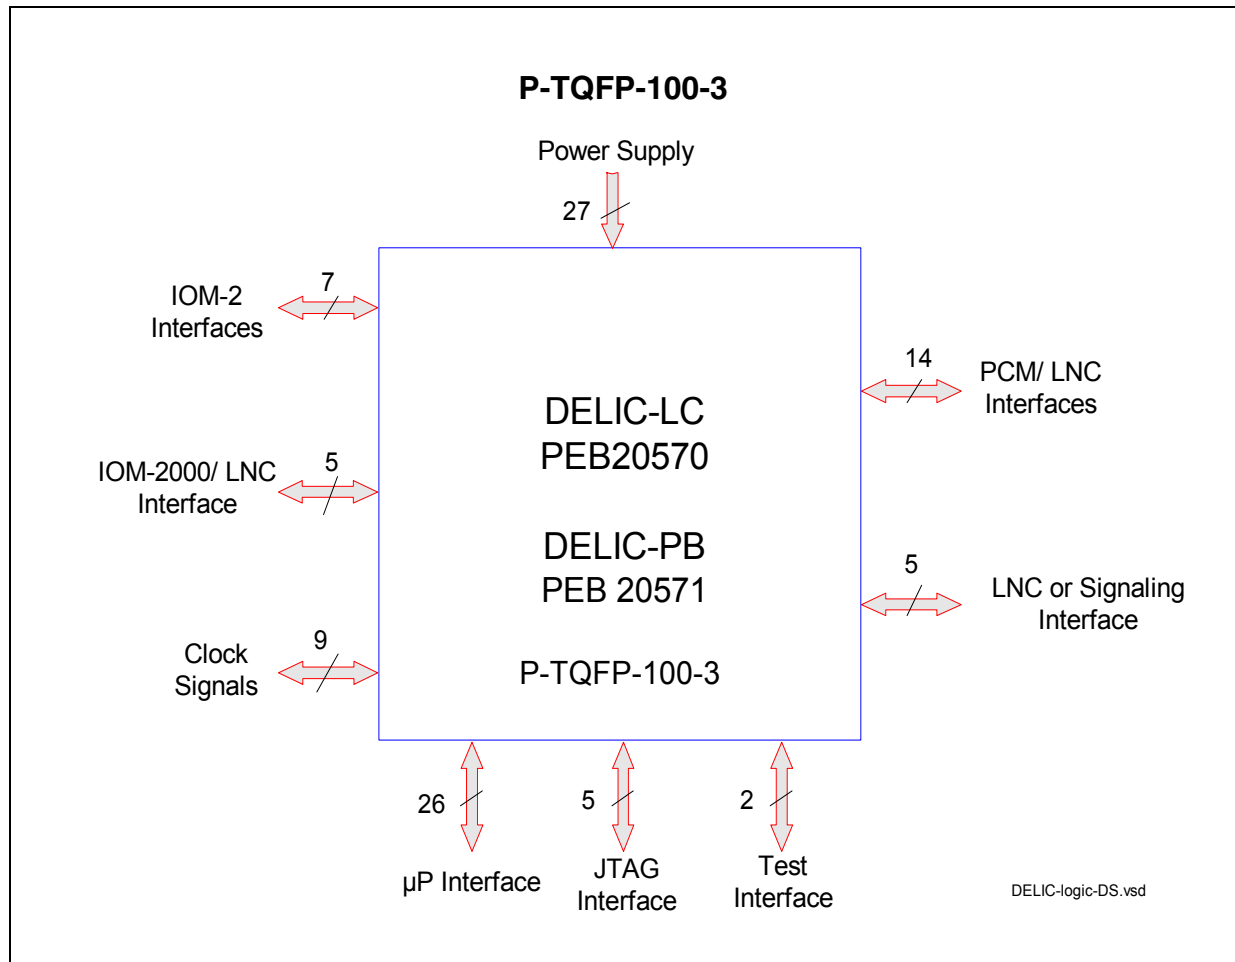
P-TQFP-100-3

Power Supply

27

IOM-2 Interfaces

7

PCM/ LNC Interfaces

14

DELIC-LC
PEB20570

DELIC-PB
PEB 20571

P-TQFP-100-3

IOM-2000/ LNC Interface

5

5

LNC or Signaling Interface

Clock Signals

9

26

5

2

µP Interface

JTAG Interface

Test Interface

DELIC-logic-DS.vsd